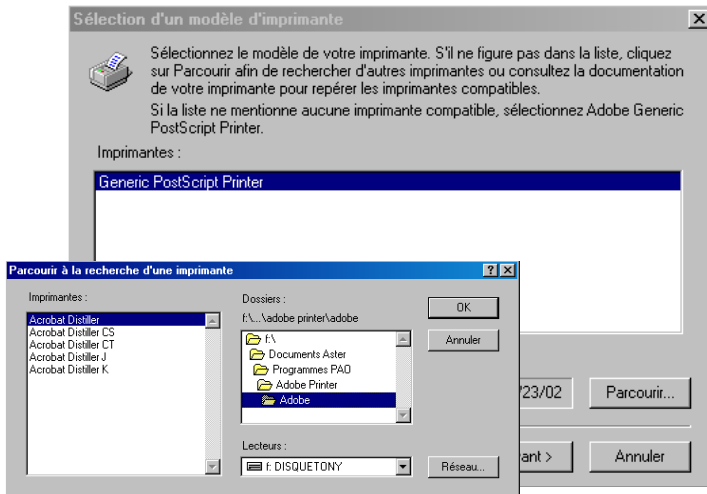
Sélection d'un modèle d'imprimante

Sélectionnez le modèle de votre imprimante. S'il ne figure pas dans la liste, cliquez sur Parcourir afin de rechercher d'autres imprimantes ou consultez la documentation de votre imprimante pour repérer les imprimantes compatibles.

Si la liste ne mentionne aucune imprimante compatible, sélectionnez Adobe Generic PostScript Printer.

Imprimantes :

Generic PostScript Printer

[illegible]/23/02

Parcourir...

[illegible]ant >

Annuler

Parcourir à la recherche d'une imprimante

Imprimantes :

Acrobat Distiller
Acrobat Distiller CS
Acrobat Distiller CT
Acrobat Distiller J
Acrobat Distiller K

Dossiers :

f:\...\adobe printer\adobe

f:\
Documents Aster
Programmes PAO
Adobe Printer
Adobe

OK

Annuler

Lecteurs :

f: DISQUETONY

Réseau...